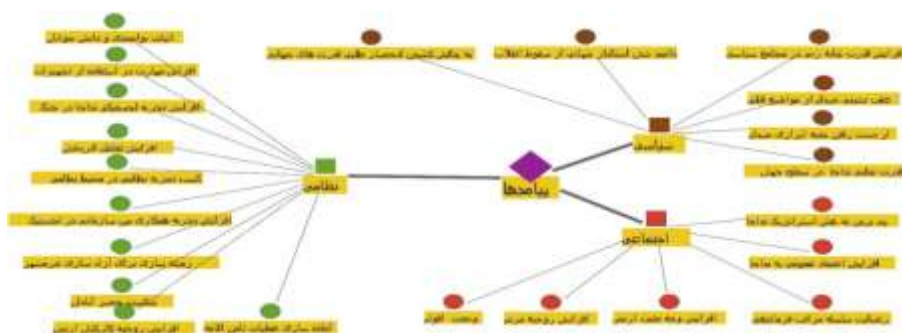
پیامدها

نظامی

سیاسی

اجتماعی

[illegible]

افزایش مهارت در استفاده از تجهیزات

افزایش روحیه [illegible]

افزایش تعامل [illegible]

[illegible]

افزایش روحیه همکاری بین سازمانی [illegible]

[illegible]

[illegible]

افزایش روحیه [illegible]

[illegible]

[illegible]

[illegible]

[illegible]

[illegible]

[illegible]

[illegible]

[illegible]

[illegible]

افزایش اعتماد عمومی به نیروها

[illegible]

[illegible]

افزایش روحیه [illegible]

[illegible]

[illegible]